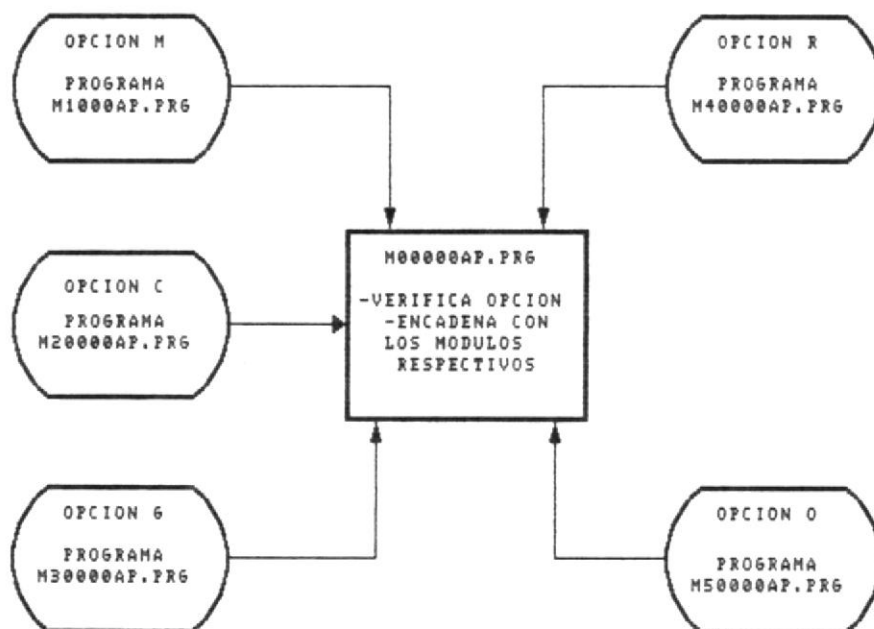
OPCION M

PROGRAMA
M1000AP.PRG

OPCION R

PROGRAMA
M40000AP.PRG

M00000AP.PRG

-VERIFICA OPCION
-ENCADENA CON
LOS MODULOS
RESPECTIVOS

OPCION C

PROGRAMA
M20000AP.PRG

OPCION G

PROGRAMA
M30000AP.PRG

OPCION O

PROGRAMA
M50000AP.PRG